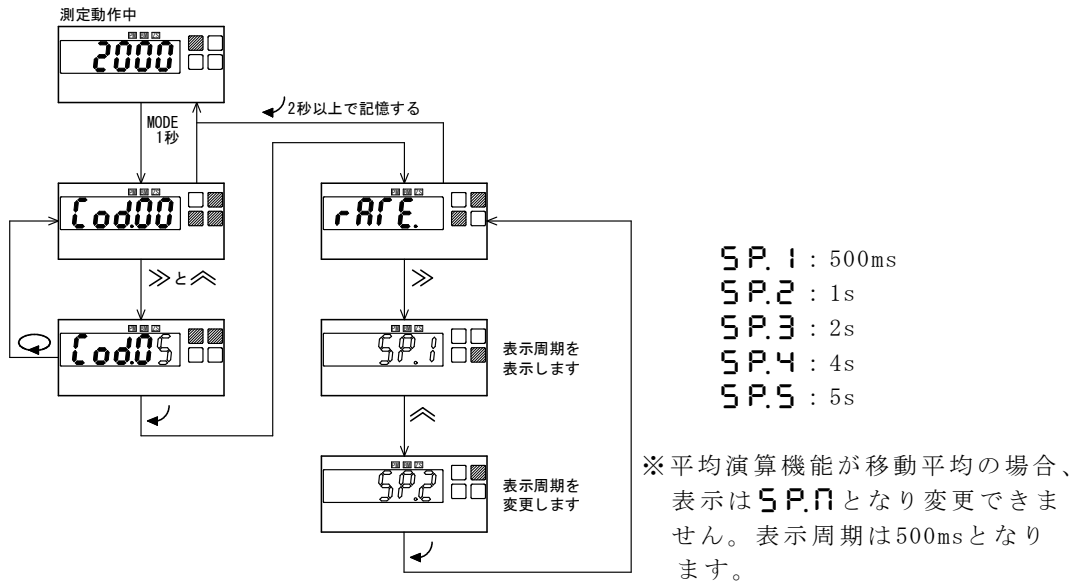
測定動作中

2000

2秒以上で記憶する

MODE 1秒

Cod.00

rATE.

≫と≪

≫

Cod.05

SP.1

表示周期を表示します

≪

SP.2

表示周期を変更します

SP.1 : 500ms
SP.2 : 1s
SP.3 : 2s
SP.4 : 4s
SP.5 : 5s

※平均演算機能が移動平均の場合、表示はSP.nとなり変更できません。表示周期は500msとなります。